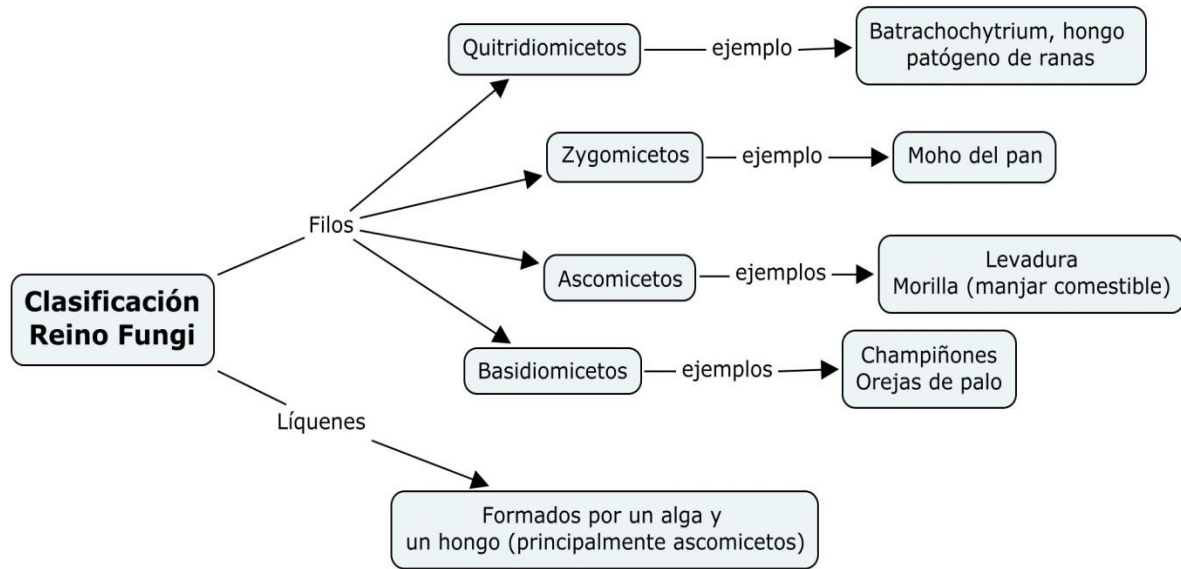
Clasificación Reino Fungi

Filos

Quitridiomicetos — ejemplo → Batrachochytrium, hongo patógeno de ranas

Zygomicetos — ejemplo → Moho del pan

Ascomicetos — ejemplos → Levadura
Morilla (manjar comestible)

Basidiomicetos — ejemplos → Champiñones
Orejas de palo

Líquenes

Formados por un alga y un hongo (principalmente ascomicetos)